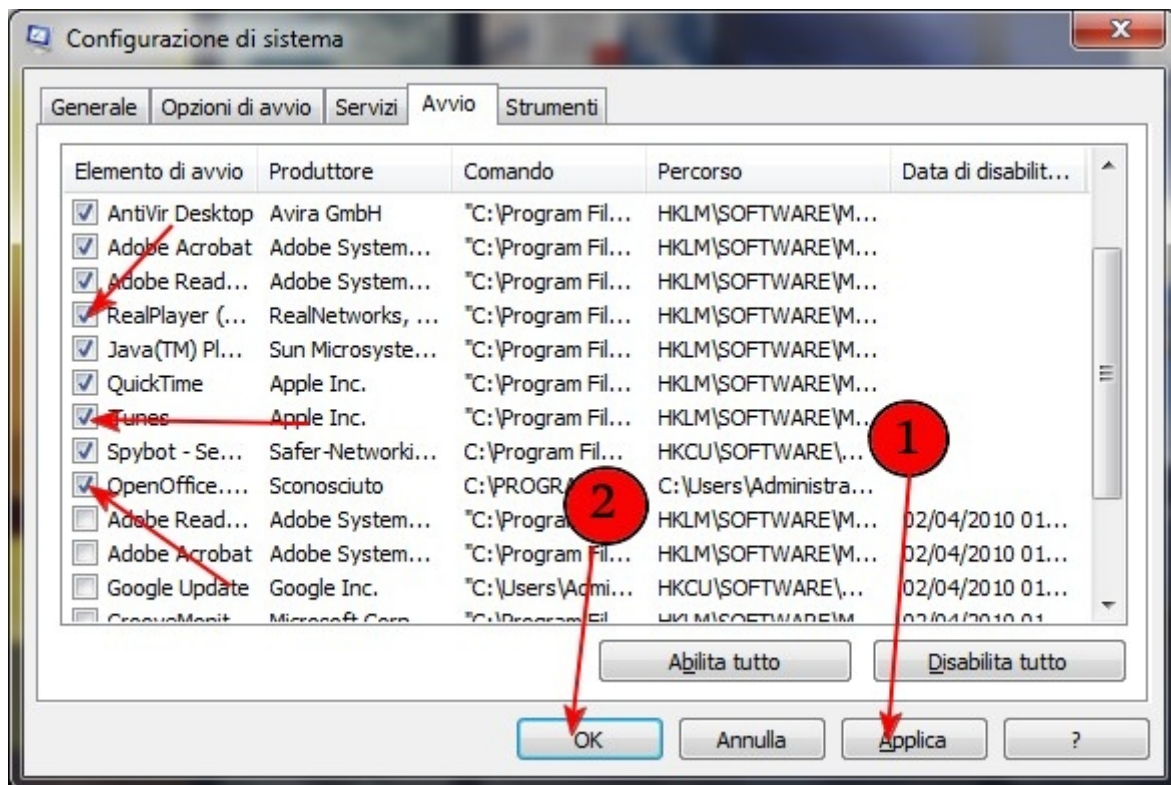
Configurazione di sistema

Generale | Opzioni di avvio | Servizi | Avvio | Strumenti

| Elemento di avvio | Produttore | Comando | Percorso | Data di disabilit... |
|---|---|---|---|---|
| AntiVir Desktop | Avira GmbH | "C:\Program Fil... | HKLM\SOFTWARE\M... | |
| Adobe Acrobat | Adobe System... | "C:\Program Fil... | HKLM\SOFTWARE\M... | |
| Adobe Read... | Adobe System... | "C:\Program Fil... | HKLM\SOFTWARE\M... | |
| RealPlayer (... | RealNetworks, ... | "C:\Program Fil... | HKLM\SOFTWARE\M... | |
| Java(TM) Pl... | Sun Microsyste... | "C:\Program Fil... | HKLM\SOFTWARE\M... | |
| QuickTime | Apple Inc. | "C:\Program Fil... | HKLM\SOFTWARE\M... | |
| iTunes | Apple Inc. | "C:\Program Fil... | HKLM\SOFTWARE\M... | |
| Spybot - Se... | Safer-Networki... | C:\Program Fil... | HKCU\SOFTWARE\... | |
| OpenOffice.... | Sconosciuto | C:\PROGRA... | C:\Users\Administra... | |
| Adobe Read... | Adobe System... | "C:\Program... | HKLM\SOFTWARE\M... | 02/04/2010 01... |
| Adobe Acrobat | Adobe System... | "C:\Program Fil... | HKLM\SOFTWARE\M... | 02/04/2010 01... |
| Google Update | Google Inc. | "C:\Users\Admi... | HKCU\SOFTWARE\... | 02/04/2010 01... |
| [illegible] | Microsoft Corp. | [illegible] | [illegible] | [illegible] |

1
2

Abilita tutto
Disabilita tutto

OK
Annulla
Applica
?